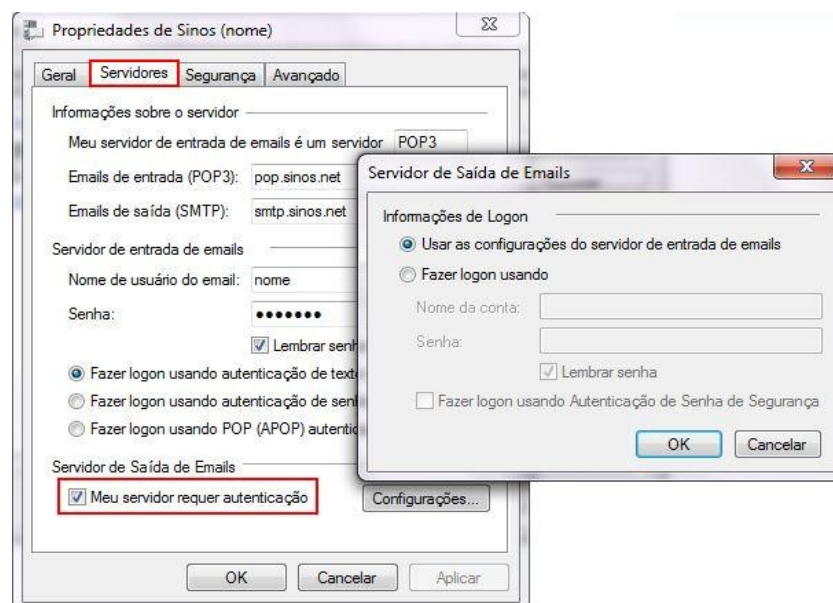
Propriedades de Sinos (nome)

Geral | Servidores | Segurança | Avançado

Informações sobre o servidor

Meu servidor de entrada de emails é um servidor POP3

Emails de entrada (POP3): pop.sinos.net

Emails de saída (SMTP): smtp.sinos.net

Servidor de entrada de emails

Nome de usuário do email: nome

Senha: •••••••

Lembrar senh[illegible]

Fazer logon usando autenticação de text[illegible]

Fazer logon usando autenticação de senh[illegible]

Fazer logon usando POP (APOP) autentic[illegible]

Servidor de Saída de Emails

Meu servidor requer autenticação

Configurações...

OK | Cancelar | Aplicar

Servidor de Saída de Emails

Informações de Logon

Usar as configurações do servidor de entrada de emails

Fazer logon usando

Nome da conta:

Senha:

Lembrar senha

Fazer logon usando Autenticação de Senha de Segurança

OK | Cancelar